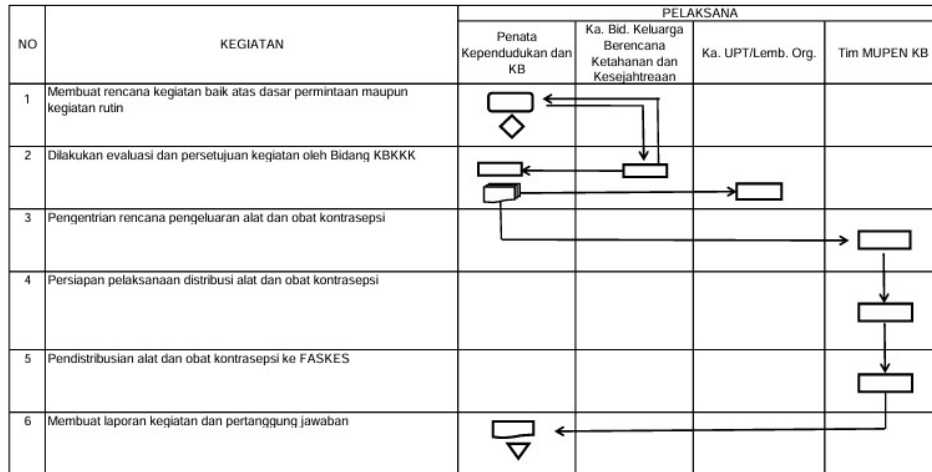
| NO | KEGIATAN | PELAKSANA: Penata Kependudukan dan KB | PELAKSANA: Ka. Bid. Keluarga Berencana Ketahanan dan Kesejahtreaan | PELAKSANA: Ka. UPT/Lemb. Org. | PELAKSANA: Tim MUPEN KB |
|---|---|---|---|---|---|
| 1 | Membuat rencana kegiatan baik atas dasar permintaan maupun kegiatan rutin | | | | |
| 2 | Dilakukan evaluasi dan persetujuan kegiatan oleh Bidang KBKKK | | | | |
| 3 | Pengentrian rencana pengeluaran alat dan obat kontrasepsi | | | | |
| 4 | Persiapan pelaksanaan distribusi alat dan obat kontrasepsi | | | | |
| 5 | Pendistribusian alat dan obat kontrasepsi ke FASKES | | | | |
| 6 | Membuat laporan kegiatan dan pertanggung jawaban | | | | |